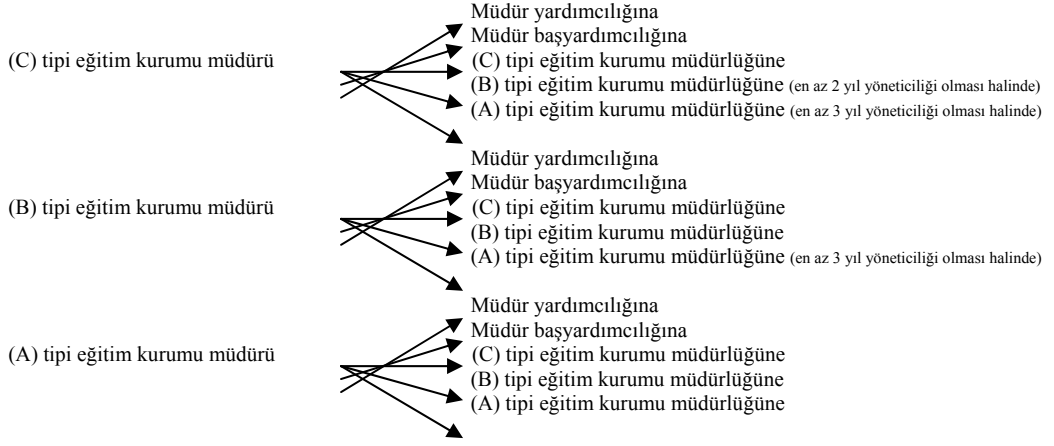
(C) tipi eğitim kurumu müdürü

Müdür yardımcılığına
Müdür başyardımcılığına
(C) tipi eğitim kurumu müdürlüğüne
(B) tipi eğitim kurumu müdürlüğüne (en az 2 yıl yöneticiliği olması halinde)
(A) tipi eğitim kurumu müdürlüğüne (en az 3 yıl yöneticiliği olması halinde)

(B) tipi eğitim kurumu müdürü

Müdür yardımcılığına
Müdür başyardımcılığına
(C) tipi eğitim kurumu müdürlüğüne
(B) tipi eğitim kurumu müdürlüğüne
(A) tipi eğitim kurumu müdürlüğüne (en az 3 yıl yöneticiliği olması halinde)

(A) tipi eğitim kurumu müdürü

Müdür yardımcılığına
Müdür başyardımcılığına
(C) tipi eğitim kurumu müdürlüğüne
(B) tipi eğitim kurumu müdürlüğüne
(A) tipi eğitim kurumu müdürlüğüne